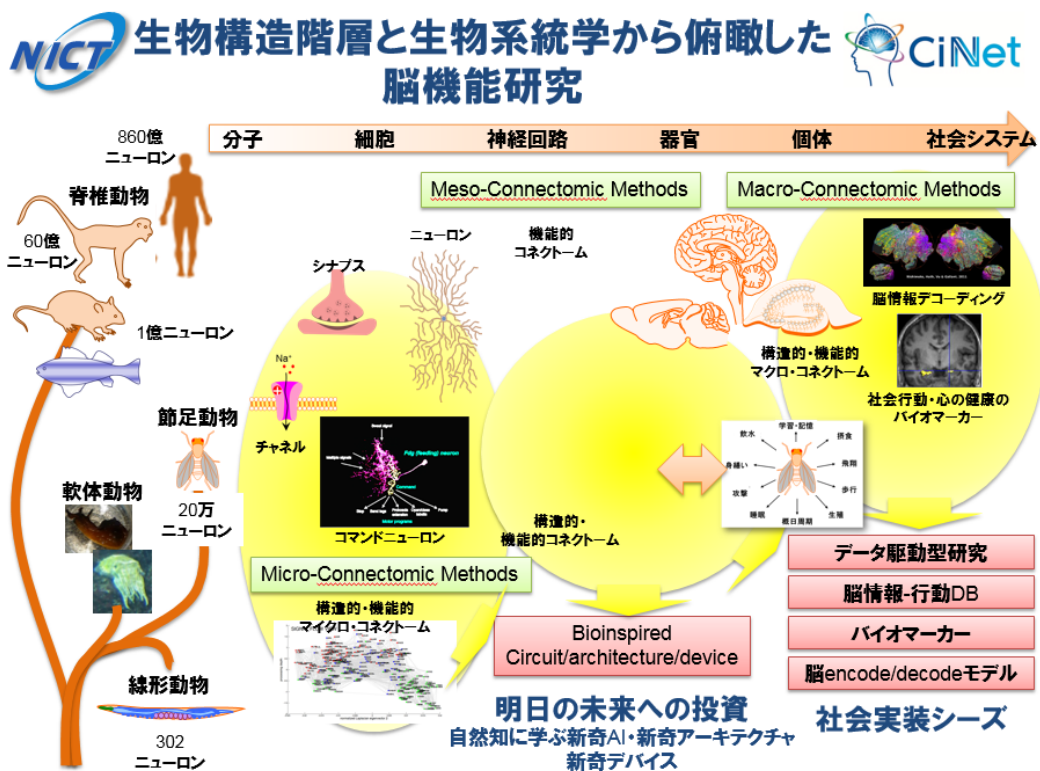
NICT

生物構造階層と生物系統学から俯瞰した
脳機能研究

CiNet

分子　細胞　神経回路　器官　個体　社会システム

860億
ニューロン

脊椎動物

60億
ニューロン

1億ニューロン

節足動物

20万
ニューロン

軟体動物

線形動物

302
ニューロン

Meso-Connectomic Methods

Macro-Connectomic Methods

ニューロン

機能的
コネクトーム

シナプス

Na+

チャネル

コマンドニューロン

脳情報デコーディング

構造的・機能的
マクロ・コネクトーム

社会行動・心の健康の
バイオマーカー

学習・記憶
飲水
摂食
身繕い
飛翔
攻撃
歩行
睡眠
概日周期
生殖

構造的・
機能的コネクトーム

Micro-Connectomic Methods

構造的・機能的
マイクロ・コネクトーム

Bioinspired
Circuit/architecture/device

データ駆動型研究

脳情報-行動DB

バイオマーカー

脳encode/decodeモデル

明日の未来への投資
自然知に学ぶ新奇AI・新奇アーキテクチャ
新奇デバイス

社会実装シーズ